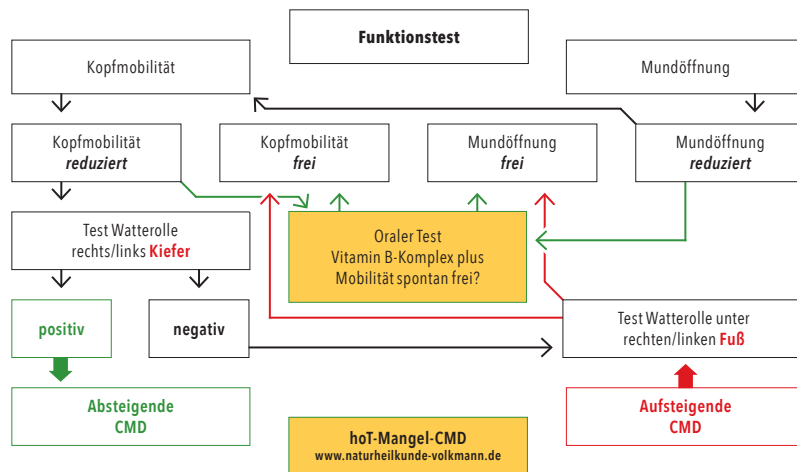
Funktionstest

Kopfmobilität

Mundöffnung

Kopfmobilität
*reduziert*

Kopfmobilität
*frei*

Mundöffnung
*frei*

Mundöffnung
*reduziert*

Test Watterolle rechts/links **Kiefer**

Oraler Test Vitamin B-Komplex plus Mobilität spontan frei?

**positiv**

**negativ**

Test Watterolle unter rechten/linken **Fuß**

**Absteigende CMD**

**hoT-Mangel-CMD**
**www.naturheilkunde-volkmann.de**

**Aufsteigende CMD**